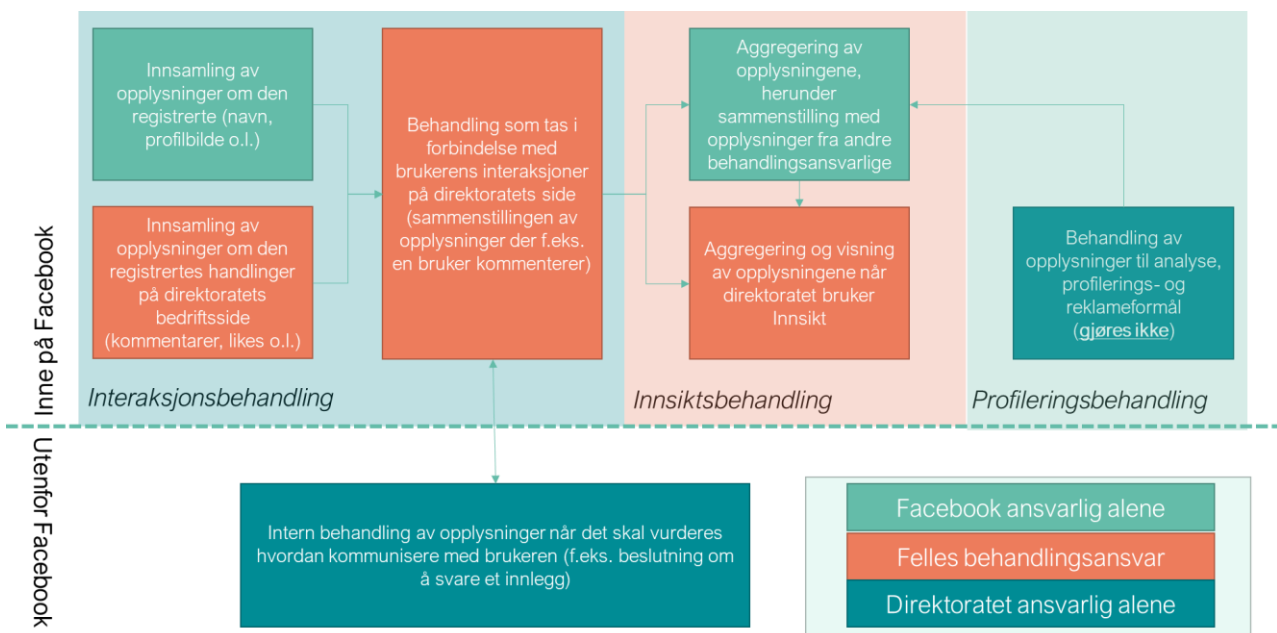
Inne på Facebook

Innsamling av opplysninger om den registrerte (navn, profilbilde o.l.)

Innsamling av opplysninger om den registrertes handlinger på direktoratets bedriftsside (kommentarer, likes o.l.)

Behandling som tas i forbindelse med brukerens interaksjoner på direktoratets side (sammenstillingen av opplysninger der f.eks. en bruker kommenterer)

Interaksjonsbehandling

Aggregering av opplysningene, herunder sammenstilling med opplysninger fra andre behandlingsansvarlige

Aggregering og visning av opplysningene når direktoratet bruker Innsikt

Innsiktsbehandling

Behandling av opplysninger til analyse, profilerings- og reklameformål (gjøres ikke)

Profileringsbehandling

Utenfor Facebook

Intern behandling av opplysninger når det skal vurderes hvordan kommunisere med brukeren (f.eks. beslutning om å svare et innlegg)

Facebook ansvarlig alene

Felles behandlingsansvar

Direktoratet ansvarlig alene